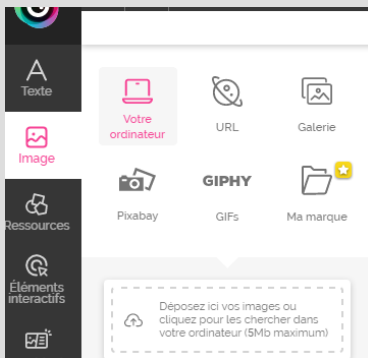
Texte

Image

Ressources

Éléments interactifs

Votre ordinateur

URL

Galerie

Pixabay

GIPHY

GIFs

Ma marque

Déposez ici vos images ou cliquez pour les chercher dans votre ordinateur (5Mb maximum)